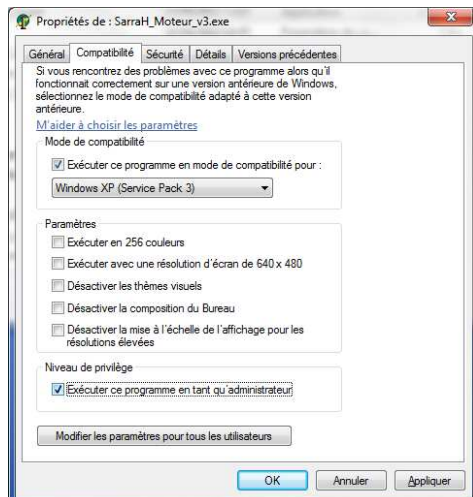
Propriétés de : SarraH_Moteur_v3.exe

Général | Compatibilité | Sécurité | Détails | Versions précédentes

Si vous rencontrez des problèmes avec ce programme alors qu'il fonctionnait correctement sur une version antérieure de Windows, sélectionnez le mode de compatibilité adapté à cette version antérieure.

M'aider à choisir les paramètres

Mode de compatibilité

Exécuter ce programme en mode de compatibilité pour :

Windows XP (Service Pack 3)

Paramètres

Exécuter en 256 couleurs

Exécuter avec une résolution d'écran de 640 x 480

Désactiver les thèmes visuels

Désactiver la composition du Bureau

Désactiver la mise à l'échelle de l'affichage pour les résolutions élevées

Niveau de privilège

Exécuter ce programme en tant qu'administrateur

Modifier les paramètres pour tous les utilisateurs

OK | Annuler | Appliquer